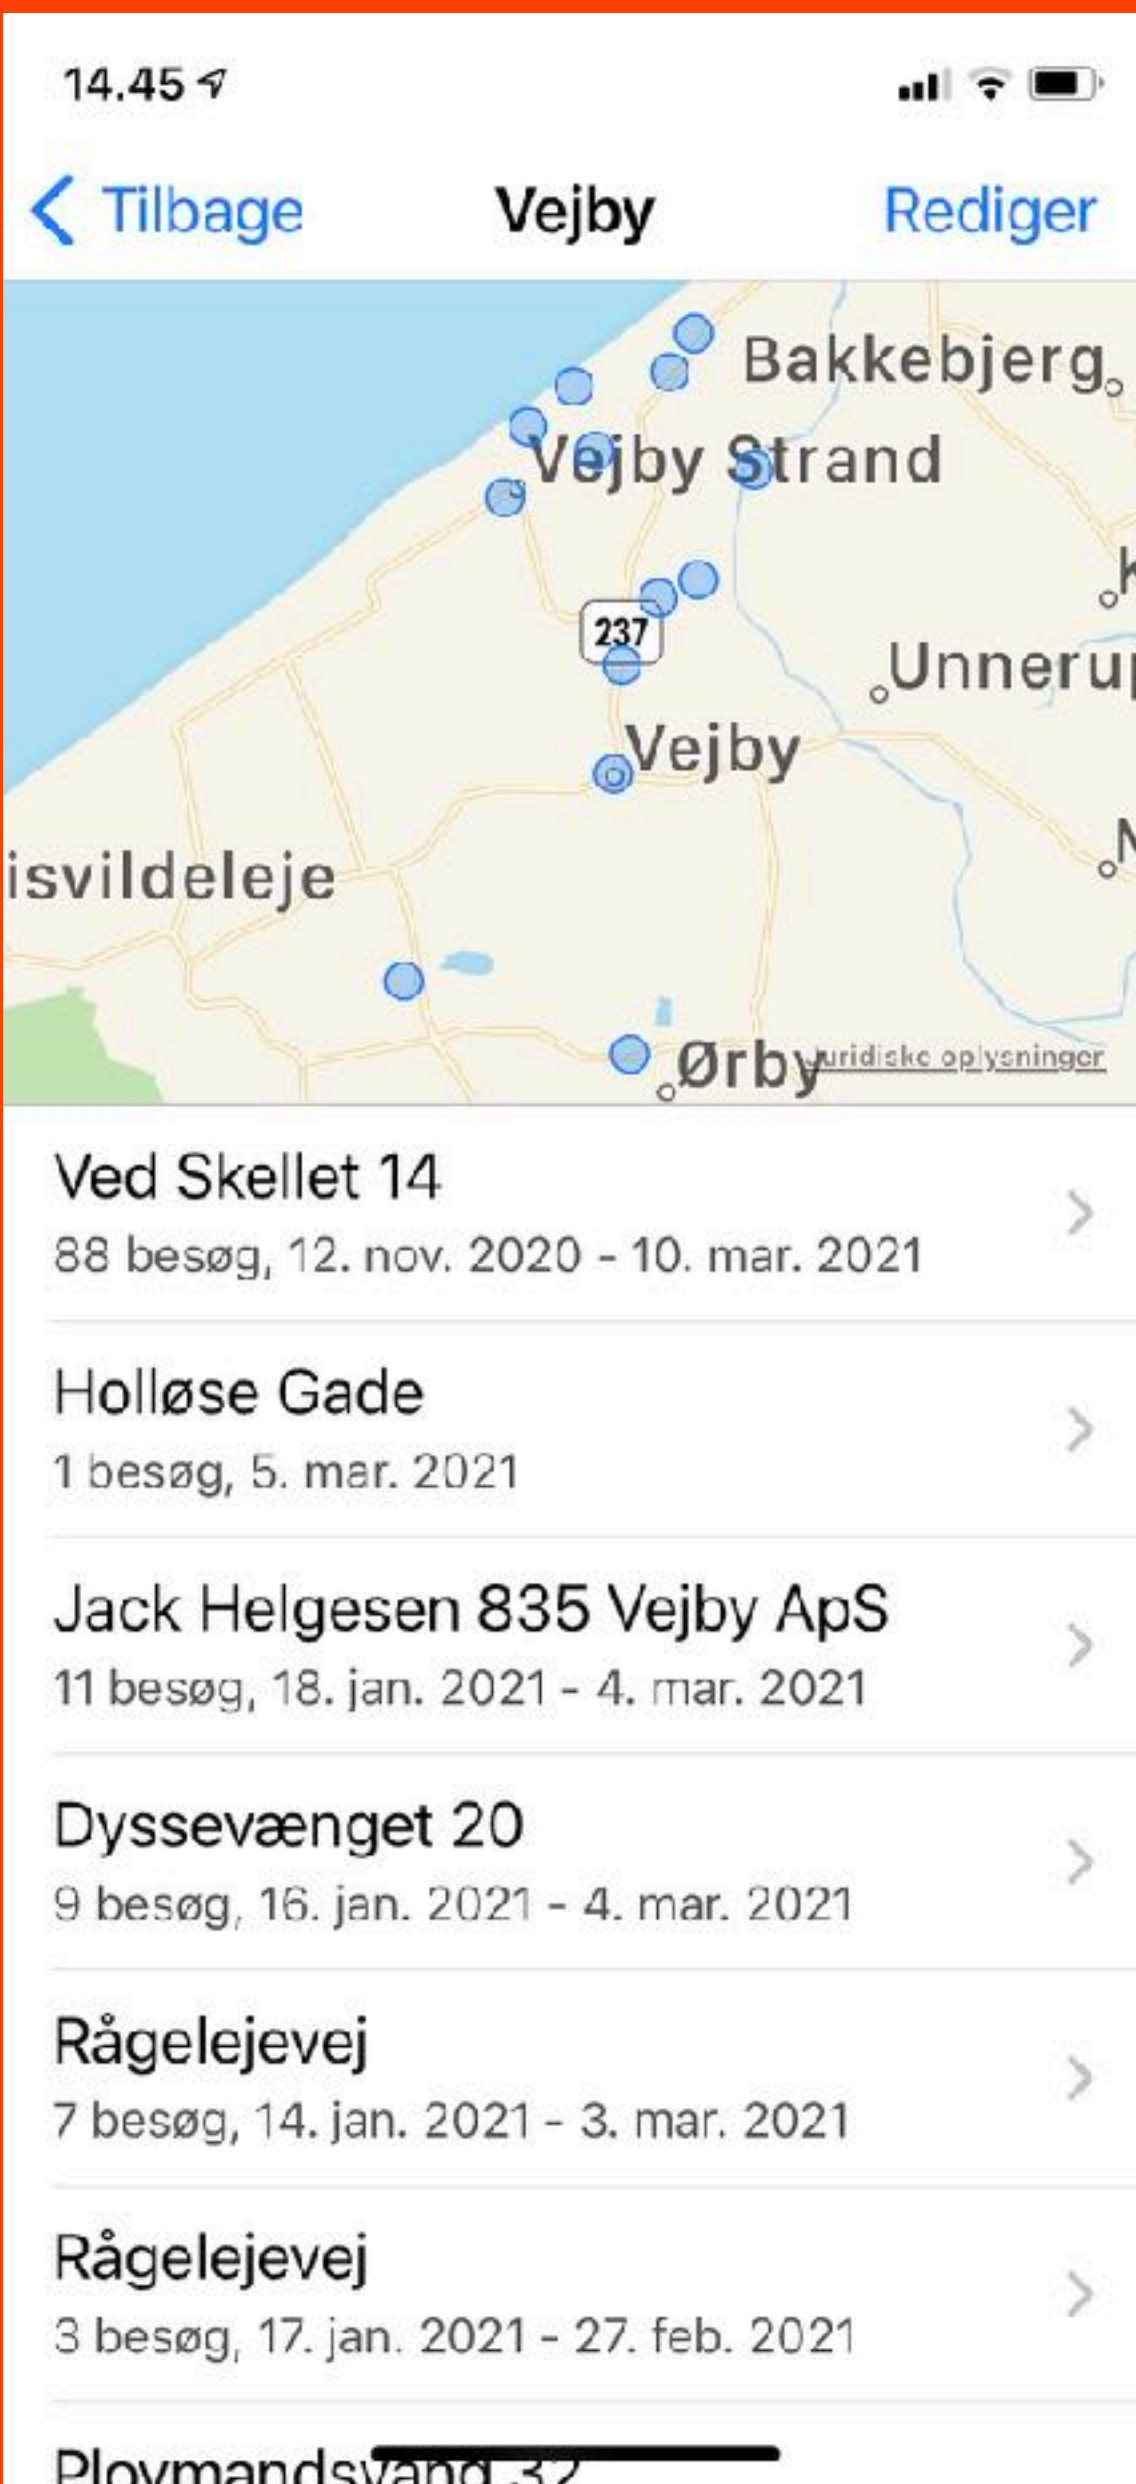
14.45

Tilbage
Vejby
Rediger

Bakkebjerg
Vejby Strand
237
Unnerup
Vejby
isvildeleje
Ørby
Juridiske oplysninger

Ved Skellet 14
88 besøg, 12. nov. 2020 - 10. mar. 2021

Holløse Gade
1 besøg, 5. mar. 2021

Jack Helgesen 835 Vejby ApS
11 besøg, 18. jan. 2021 - 4. mar. 2021

Dyssevænget 20
9 besøg, 16. jan. 2021 - 4. mar. 2021

Rågelejevej
7 besøg, 14. jan. 2021 - 3. mar. 2021

Rågelejevej
3 besøg, 17. jan. 2021 - 27. feb. 2021

Plovmandsvang 32